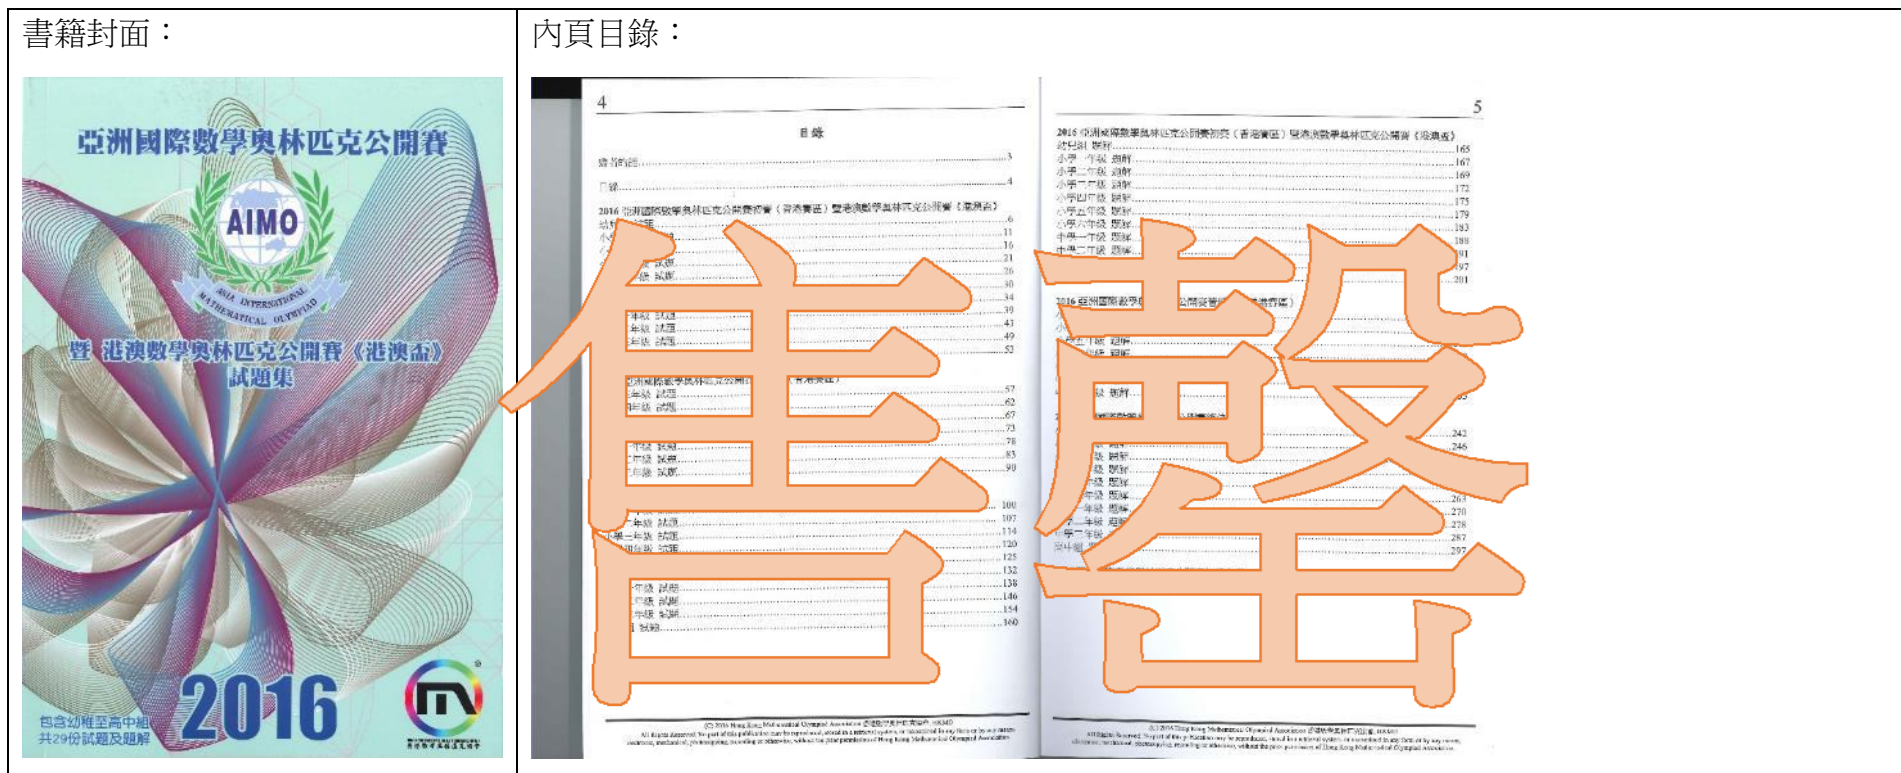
| 書籍封面： | 內頁目錄： |
|---|---|
| 亞洲國際數學奧林匹克公開賽 AIMO ASIA INTERNATIONAL MATHEMATICAL OLYMPIAD 暨 港澳數學奧林匹克公開賽《港澳盃》試題集 包含幼稚至高中組 共29份試題及題解 2016 | 4 目錄 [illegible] 2016 亞洲國際數學奧林匹克公開賽初賽（香港賽區）暨港澳數學奧林匹克公開賽《港澳盃》 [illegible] 5 2016 亞洲國際數學奧林匹克公開賽初賽（香港賽區）暨港澳數學奧林匹克公開賽《港澳盃》 幼兒組 題解 165 小學一年級 題解 167 小學二年級 題解 169 小學三年級 題解 172 小學四年級 題解 175 小學五年級 題解 179 小學六年級 題解 183 中學一年級 題解 188 中學二年級 題解 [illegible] 售罄 |